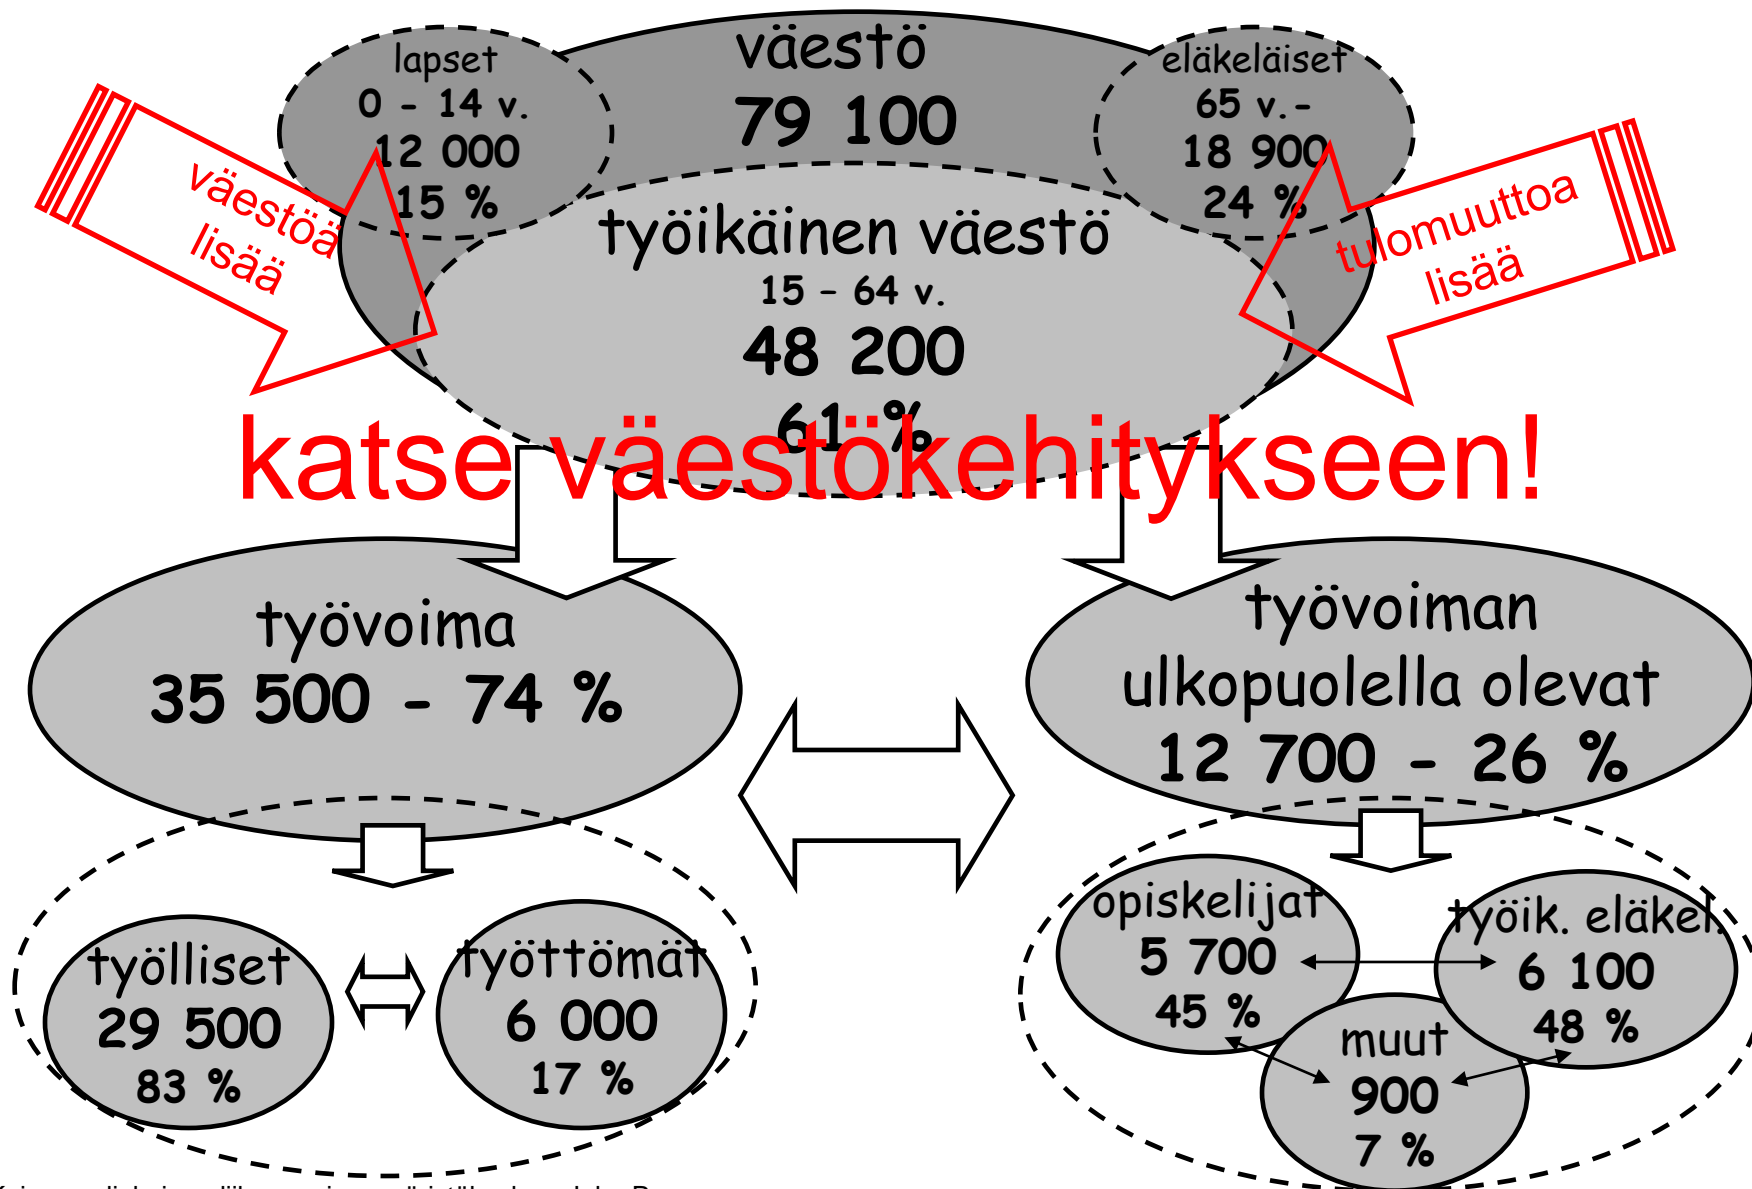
lapset
0 - 14 v.
12 000
15 %

väestö
79 100

eläkeläiset
65 v. -
18 900
24 %

väestöä lisää

tulomuuttoa lisää

työikäinen väestö
15 - 64 v.
48 200
61 %

katse väestökehitykseen!

työvoima
35 500 - 74 %

työvoiman ulkopuolella olevat
12 700 - 26 %

työlliset
29 500
83 %

työttömät
6 000
17 %

opiskelijat
5 700
45 %

työik. eläkel.
6 100
48 %

muut
900
7 %

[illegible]